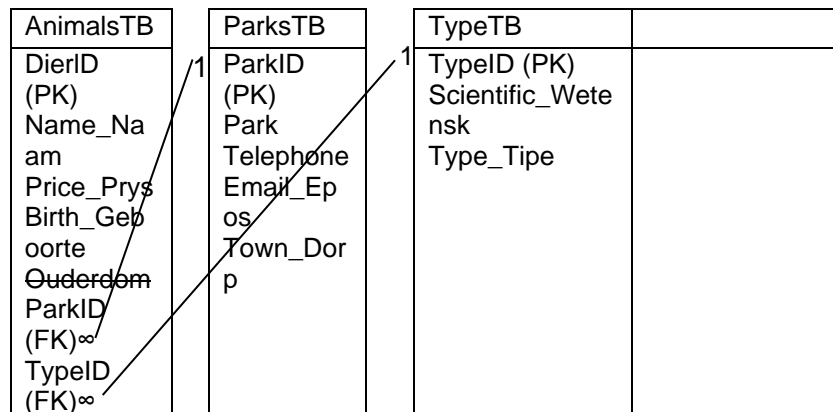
| AnimalsTB | | ParksTB | | TypeTB | |
|---|---|---|---|---|---|
| DierID (PK) Name_Naam Price_Prys Birth_Geboorte ~~Ouderdom~~ ParkID (FK)∞ TypeID (FK)∞ | 1 | ParkID (PK) Park Telephone Email_Epos Town_Dorp | 1 | TypeID (PK) Scientific_Wetensk Type_Tipe | |